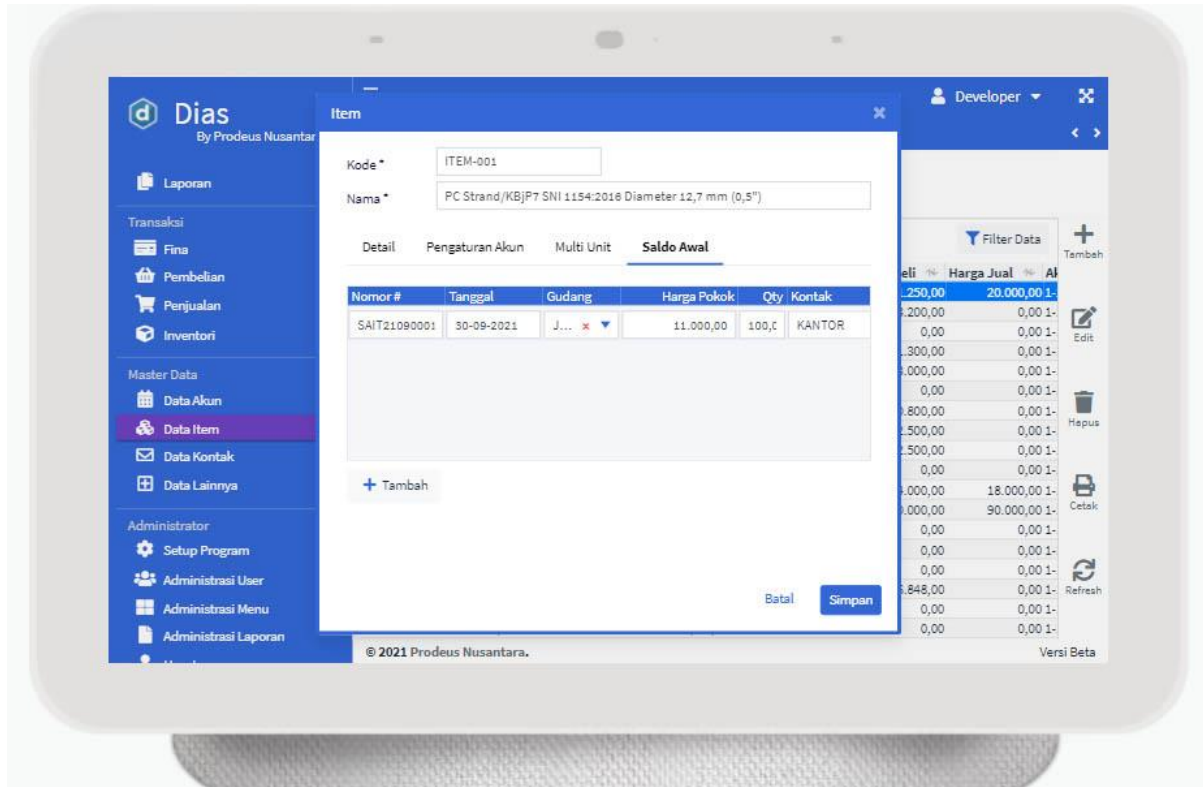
Dias
By Prodeus Nusantar

Laporan

Transaksi
Fina
Pembelian
Penjualan
Inventori

Master Data
Data Akun
Data Item
Data Kontak
Data Lainnya

Administrator
Setup Program
Administrasi User
Administrasi Menu
Administrasi Laporan

Developer

Item

Kode * ITEM-001
Nama * PC Strand/KBjP7 SNI 1154:2016 Diameter 12,7 mm (0,5")

Detail | Pengaturan Akun | Multi Unit | Saldo Awal

| Nomor # | Tanggal | Gudang | Harga Pokok | Qty | Kontak |
|---|---|---|---|---|---|
| SAIT21090001 | 30-09-2021 | J... | 11.000,00 | 100,0 | KANTOR |

+ Tambah

Batal Simpan

Filter Data
eli Harga Jual Al
.250,00 20.000,00 1-
.200,00 0,00 1-
0,00 0,00 1-
.300,00 0,00 1-
.000,00 0,00 1-
0,00 0,00 1-
.800,00 0,00 1-
.500,00 0,00 1-
.500,00 0,00 1-
0,00 0,00 1-
.000,00 18.000,00 1-
.000,00 90.000,00 1-
0,00 0,00 1-
0,00 0,00 1-
.848,00 0,00 1-
0,00 0,00 1-
0,00 0,00 1-

Tambah
Edit
Hapus
Cetak
Refresh

© 2021 Prodeus Nusantara.
Versi Beta